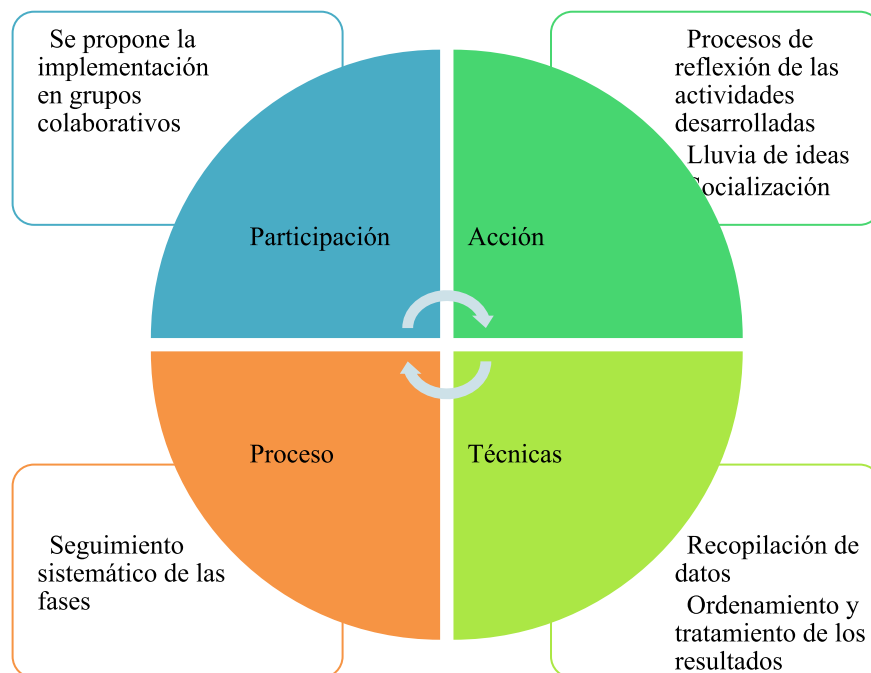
Se propone la implementación en grupos colaborativos

Procesos de reflexión de las actividades desarrolladas

Lluvia de ideas

Socialización

Participación

Acción

Proceso

Técnicas

Seguimiento sistemático de las fases

Recopilación de datos

Ordenamiento y tratamiento de los resultados